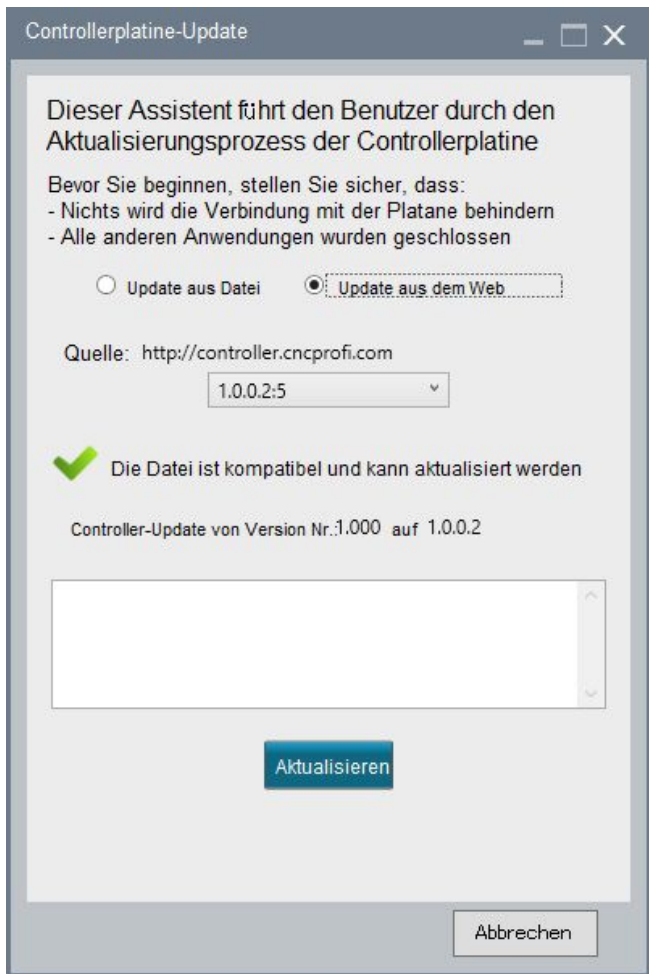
Controllerplatine-Update

Dieser Assistent führt den Benutzer durch den Aktualisierungsprozess der Controllerplatine

Bevor Sie beginnen, stellen Sie sicher, dass:
- Nichts wird die Verbindung mit der Platane behindern
- Alle anderen Anwendungen wurden geschlossen

Update aus Datei
Update aus dem Web

Quelle: http://controller.cncprofi.com
1.0.0.2:5

Die Datei ist kompatibel und kann aktualisiert werden

Controller-Update von Version Nr.:1.000 auf 1.0.0.2

Aktualisieren

Abbrechen